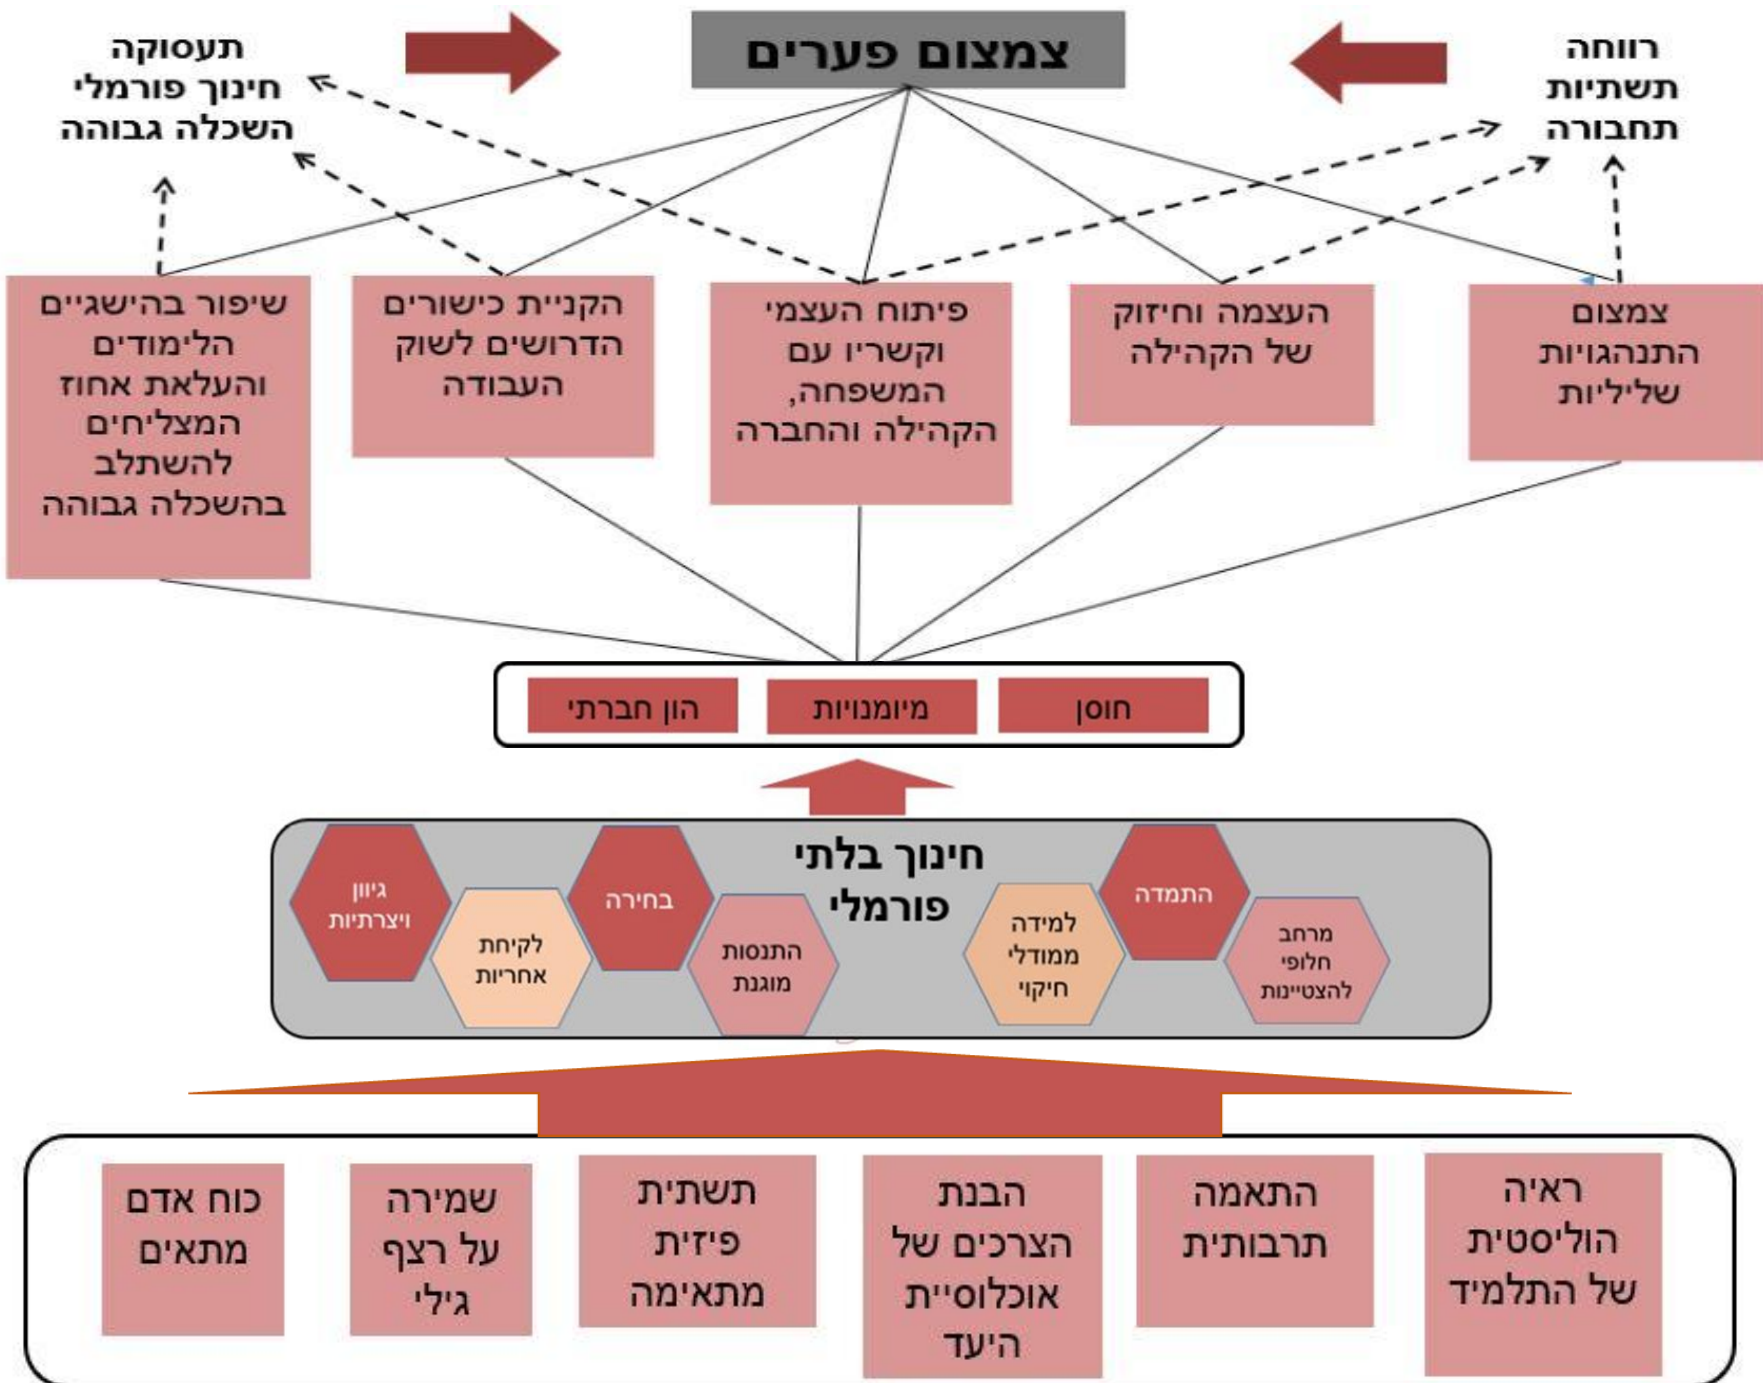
רווחה
תשתיות
תחבורה

צמצום פערים

תעסוקה
חינוך פורמלי
השכלה גבוהה

צמצום התנהגויות שליליות

העצמה וחיזוק של הקהילה

פיתוח העצמי וקשריו עם המשפחה, הקהילה והחברה

הקניית כישורים הדרושים לשוק העבודה

שיפור בהישגיים הלימודים והעלאת אחוז המצליחים להשתלב בהשכלה גבוהה

חוסן

מיומנויות

הון חברתי

חינוך בלתי פורמלי

מרחב חלופי להצטיינות

התמדה

למידה ממודלי חיקוי

התנסות מוגנת

בחירה

לקיחת אחריות

גיוון ויצרתיות

ראיה הוליסטית של התלמיד

התאמה תרבותית

הבנת הצרכים של אוכלוסיית היעד

תשתית פיזית מתאימה

שמירה על רצף גילי

כוח אדם מתאים